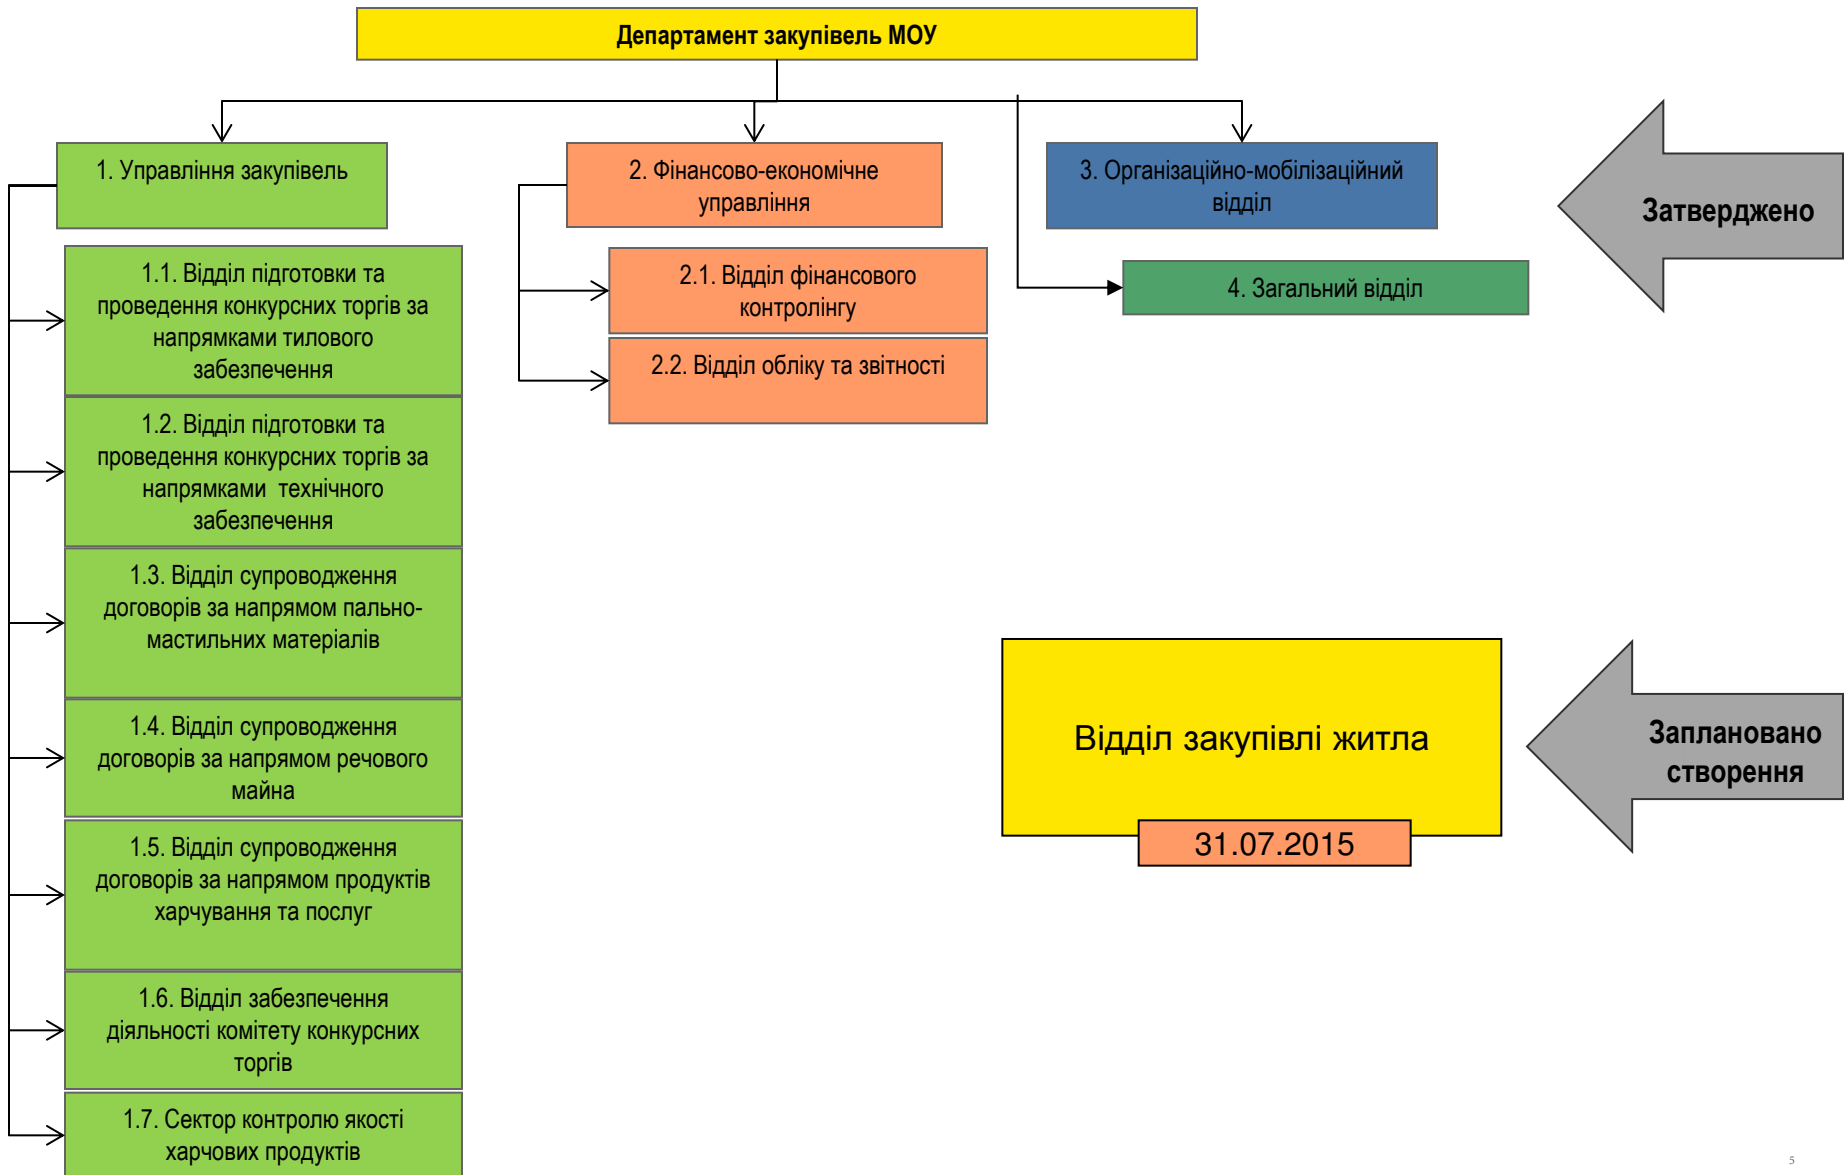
Департамент закупівель МОУ

1. Управління закупівель

1.1. Відділ підготовки та проведення конкурсних торгів за напрямками тилового забезпечення

1.2. Відділ підготовки та проведення конкурсних торгів за напрямками технічного забезпечення

1.3. Відділ супроводження договорів за напрямом пально-мастильних матеріалів

1.4. Відділ супроводження договорів за напрямом речового майна

1.5. Відділ супроводження договорів за напрямом продуктів харчування та послуг

1.6. Відділ забезпечення діяльності комітету конкурсних торгів

1.7. Сектор контролю якості харчових продуктів

2. Фінансово-економічне управління

2.1. Відділ фінансового контролінгу

2.2. Відділ обліку та звітності

3. Організаційно-мобілізаційний відділ

4. Загальний відділ

Затверджено

Відділ закупівлі житла

31.07.2015

Заплановано створення

5